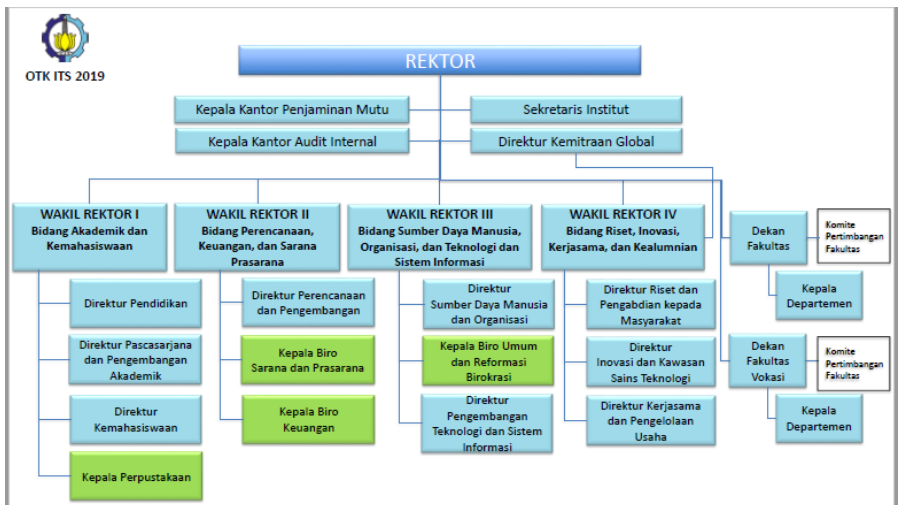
OTK ITS 2019

REKTOR

Kepala Kantor Penjaminan Mutu

Sekretaris Institut

Kepala Kantor Audit Internal

Direktur Kemitraan Global

WAKIL REKTOR I
Bidang Akademik dan Kemahasiswaan

WAKIL REKTOR II
Bidang Perencanaan, Keuangan, dan Sarana Prasarana

WAKIL REKTOR III
Bidang Sumber Daya Manusia, Organisasi, dan Teknologi dan Sistem Informasi

WAKIL REKTOR IV
Bidang Riset, Inovasi, Kerjasama, dan Kealumnian

Dekan Fakultas

Komite Pertimbangan Fakultas

Kepala Departemen

Direktur Pendidikan

Direktur Pascasarjana dan Pengembangan Akademik

Direktur Kemahasiswaan

Kepala Perpustakaan

Direktur Perencanaan dan Pengembangan

Kepala Biro Sarana dan Prasarana

Kepala Biro Keuangan

Direktur Sumber Daya Manusia dan Organisasi

Kepala Biro Umum dan Reformasi Birokrasi

Direktur Pengembangan Teknologi dan Sistem Informasi

Direktur Riset dan Pengabdian kepada Masyarakat

Direktur Inovasi dan Kawasan Sains Teknologi

Direktur Kerjasama dan Pengelolaan Usaha

Dekan Fakultas Vokasi

Komite Pertimbangan Fakultas

Kepala Departemen